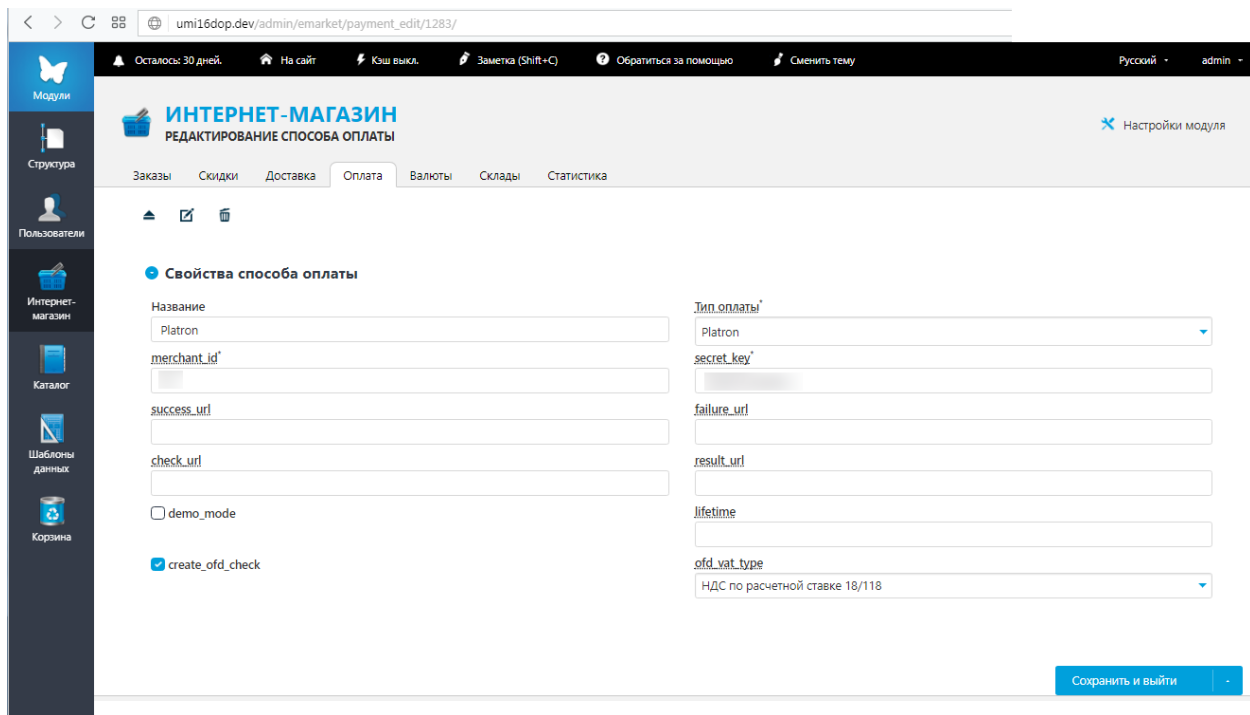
umi16dop.dev/admin/emarket/payment_edit/1283/

Осталось: 30 дней. На сайт Кэш выкл. Заметка (Shift+C) Обратиться за помощью Сменить тему Русский admin

Модули
Структура
Пользователи
Интернет-магазин
Каталог
Шаблоны данных
Корзина

ИНТЕРНЕТ-МАГАЗИН
РЕДАКТИРОВАНИЕ СПОСОБА ОПЛАТЫ

Настройки модуля

Заказы Скидки Доставка Оплата Валюты Склады Статистика

Свойства способа оплаты

Название
Platron
Тип оплаты*
Platron
merchant_id*
secret_key*
success_url
failure_url
check_url
result_url
demo_mode
lifetime
create_ofd_check
ofd_vat_type
НДС по расчетной ставке 18/118

Сохранить и выйти